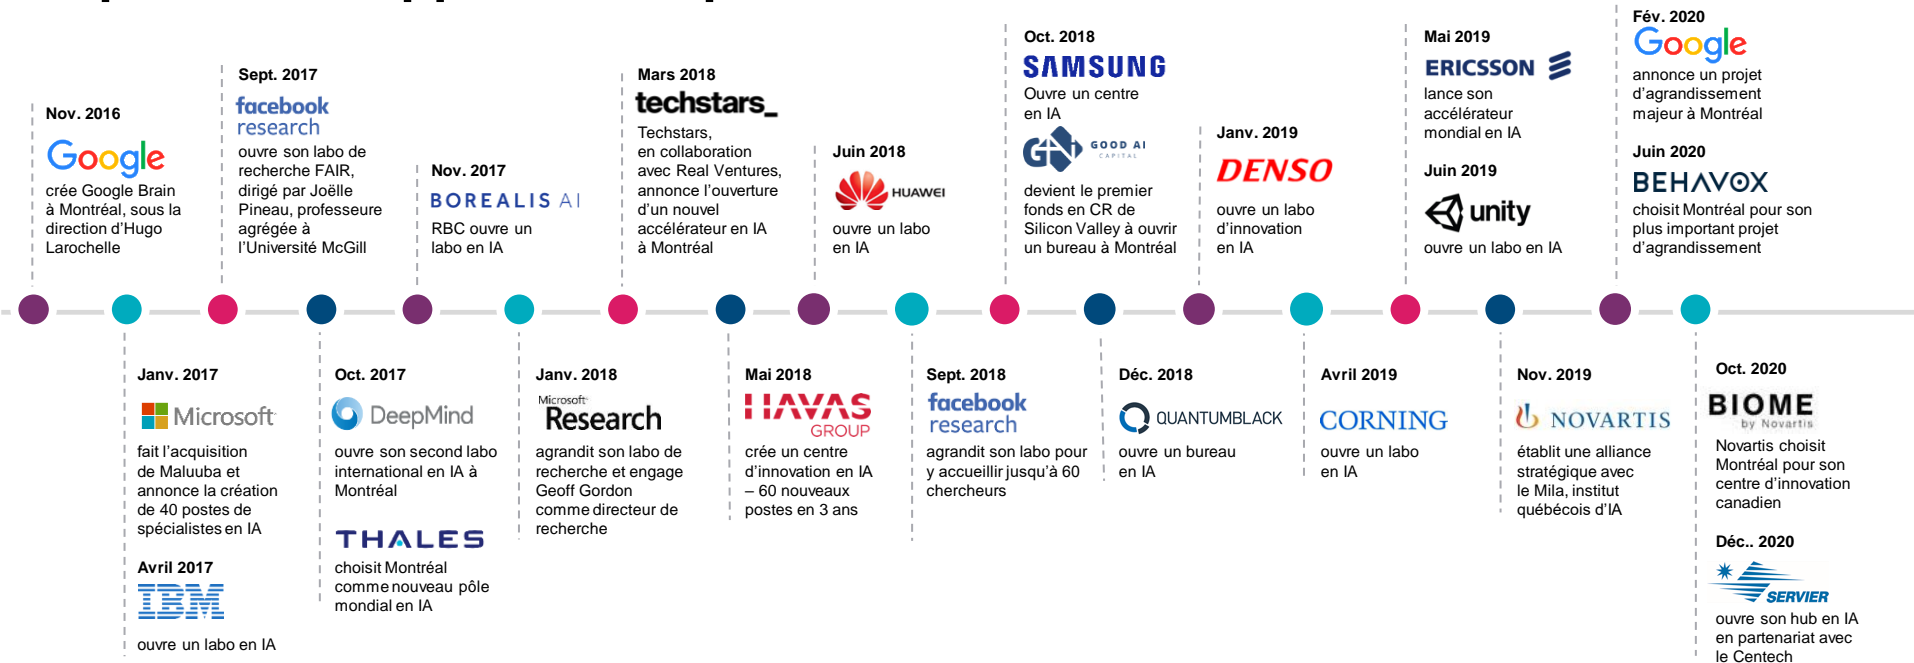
Nov. 2016
Google
crée Google Brain à Montréal, sous la direction d'Hugo Larochelle

Sept. 2017
facebook research
ouvre son labo de recherche FAIR, dirigé par Joëlle Pineau, professeure agrégée à l'Université McGill

Nov. 2017
BOREALIS AI
RBC ouvre un labo en IA

Mars 2018
techstars_
Techstars, en collaboration avec Real Ventures, annonce l'ouverture d'un nouvel accélérateur en IA à Montréal

Juin 2018
HUAWEI
ouvre un labo en IA

Oct. 2018
SAMSUNG
Ouvre un centre en IA
GOOD AI CAPITAL
devient le premier fonds en CR de Silicon Valley à ouvrir un bureau à Montréal

Janv. 2019
DENSO
ouvre un labo d'innovation en IA

Mai 2019
ERICSSON
lance son accélérateur mondial en IA

Juin 2019
unity
ouvre un labo en IA

Fév. 2020
Google
annonce un projet d'agrandissement majeur à Montréal

Juin 2020
BEHAVOX
choisit Montréal pour son plus important projet d'agrandissement

Janv. 2017
Microsoft
fait l'acquisition de Maluuba et annonce la création de 40 postes de spécialistes en IA

Avril 2017
IBM
ouvre un labo en IA

Oct. 2017
DeepMind
ouvre son second labo international en IA à Montréal
THALES
choisit Montréal comme nouveau pôle mondial en IA

Janv. 2018
Microsoft Research
agrandit son labo de recherche et engage Geoff Gordon comme directeur de recherche

Mai 2018
HAVAS GROUP
crée un centre d'innovation en IA – 60 nouveaux postes en 3 ans

Sept. 2018
facebook research
agrandit son labo pour y accueillir jusqu'à 60 chercheurs

Déc. 2018
QUANTUMBLACK
ouvre un bureau en IA

Avril 2019
CORNING
ouvre un labo en IA

Nov. 2019
NOVARTIS
établit une alliance stratégique avec le Mila, institut québécois d'IA

Oct. 2020
BIOME by Novartis
Novartis choisit Montréal pour son centre d'innovation canadien

Déc.. 2020
SERVIER
ouvre son hub en IA en partenariat avec le Centech